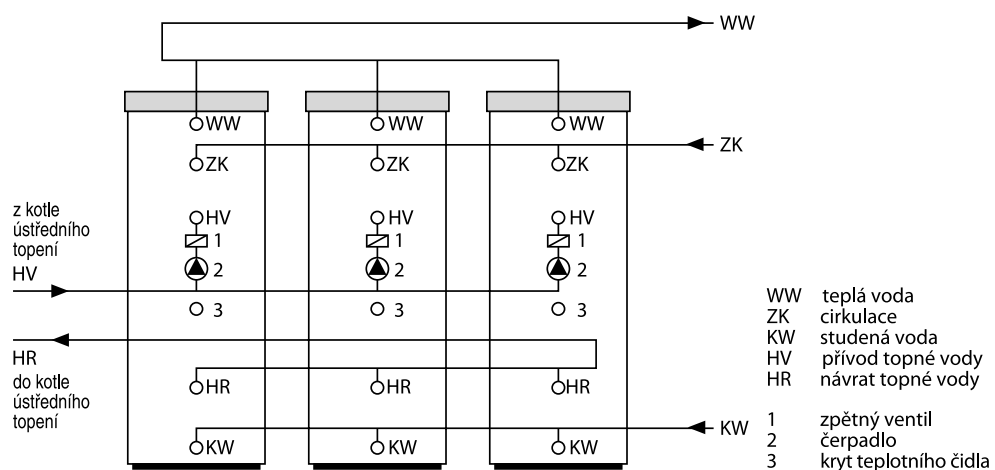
WW

WW WW WW

ZK

ZK ZK ZK

z kotle ústředního topení

HV HV HV

1 1 1

2 2 2

HV

3 3 3

HR

do kotle ústředního topení

HR HR HR

KW

KW KW KW

WW teplá voda
ZK cirkulace
KW studená voda
HV přívod topné vody
HR návrat topné vody

1 zpětný ventil
2 čerpadlo
3 kryt teplotního čidla